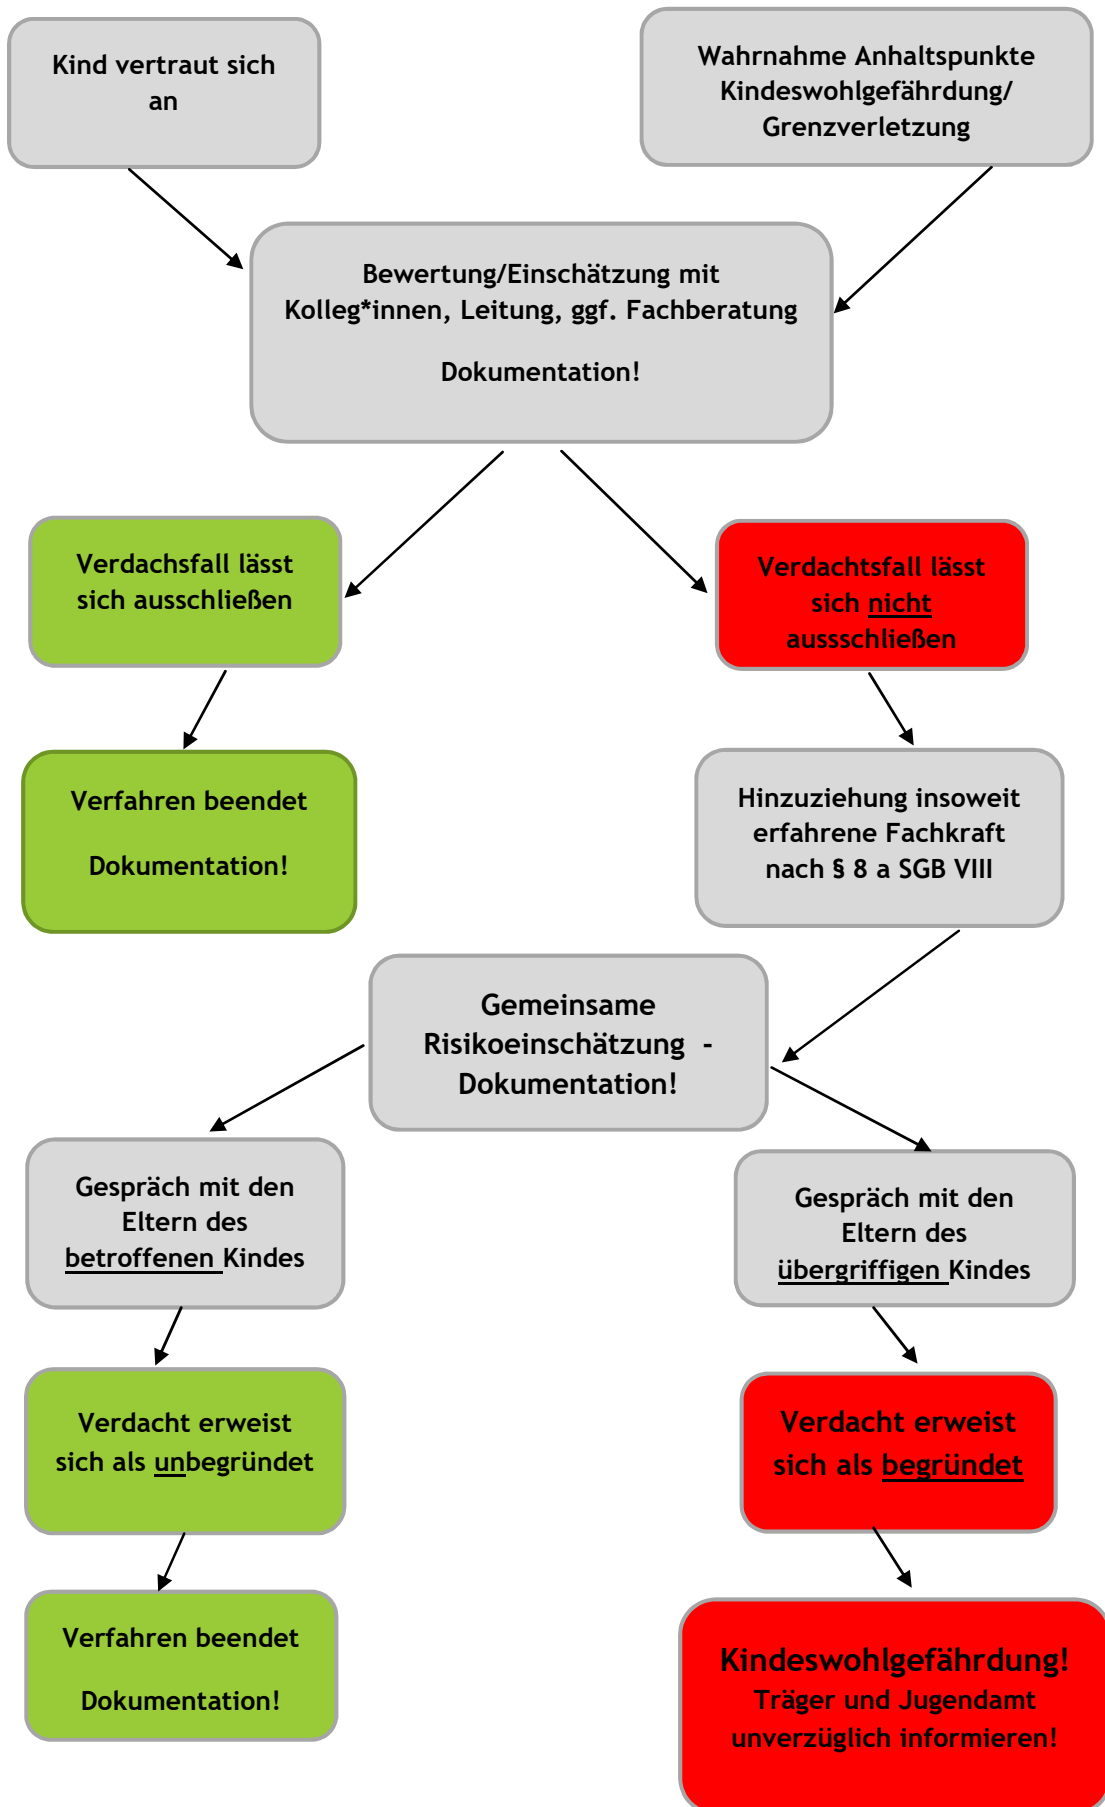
Kind vertraut sich an

Wahrnahme Anhaltspunkte Kindeswohlgefährdung/ Grenzverletzung

Bewertung/Einschätzung mit Kolleg*innen, Leitung, ggf. Fachberatung

Dokumentation!

Verdachsfall lässt sich ausschließen

Verdachtsfall lässt sich nicht aussschließen

Verfahren beendet

Dokumentation!

Hinzuziehung insoweit erfahrene Fachkraft nach § 8 a SGB VIII

Gemeinsame Risikoeinschätzung - Dokumentation!

Gespräch mit den Eltern des betroffenen Kindes

Gespräch mit den Eltern des übergriffigen Kindes

Verdacht erweist sich als unbegründet

Verdacht erweist sich als begründet

Verfahren beendet

Dokumentation!

Kindeswohlgefährdung!
Träger und Jugendamt unverzüglich informieren!